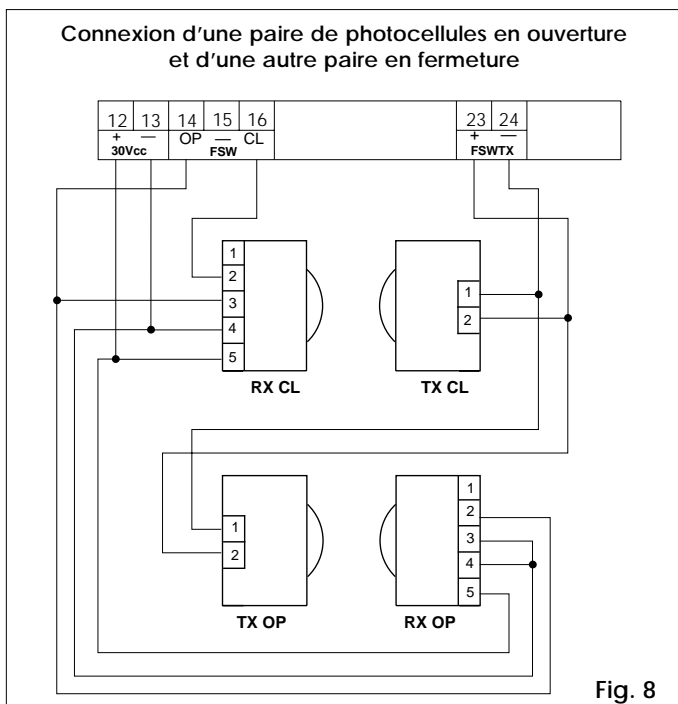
Connexion d'une paire de photocellules en ouverture et d'une autre paire en fermeture

| 12 | 13 | 14 | 15 | 16 | 23 | 24 |
|---|---|---|---|---|---|---|
| + | — | OP | — | CL | + | — |
| 30Vcc | | FSW | | | FSWTX | |

1
2
3
4
5
RX CL

1
2
TX CL

1
2
TX OP

1
2
3
4
5
RX OP

Fig. 8